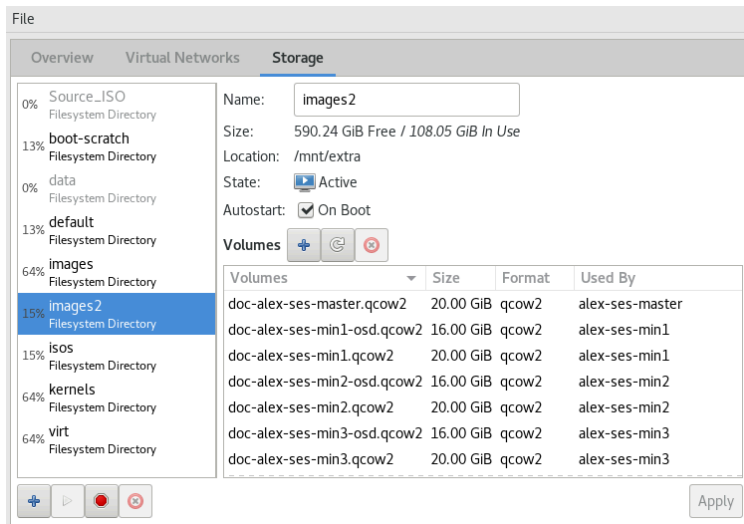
File

Overview Virtual Networks Storage

0% Source_ISO
Filesystem Directory
13% boot-scratch
Filesystem Directory
0% data
Filesystem Directory
13% default
Filesystem Directory
64% images
Filesystem Directory
15% images2
Filesystem Directory
15% isos
Filesystem Directory
64% kernels
Filesystem Directory
64% virt
Filesystem Directory

Name: images2
Size: 590.24 GiB Free / 108.05 GiB In Use
Location: /mnt/extra
State: Active
Autostart: On Boot

Volumes

| Volumes | Size | Format | Used By |
|---|---|---|---|
| doc-alex-ses-master.qcow2 | 20.00 GiB | qcow2 | alex-ses-master |
| doc-alex-ses-min1-osd.qcow2 | 16.00 GiB | qcow2 | alex-ses-min1 |
| doc-alex-ses-min1.qcow2 | 20.00 GiB | qcow2 | alex-ses-min1 |
| doc-alex-ses-min2-osd.qcow2 | 16.00 GiB | qcow2 | alex-ses-min2 |
| doc-alex-ses-min2.qcow2 | 20.00 GiB | qcow2 | alex-ses-min2 |
| doc-alex-ses-min3-osd.qcow2 | 16.00 GiB | qcow2 | alex-ses-min3 |
| doc-alex-ses-min3.qcow2 | 20.00 GiB | qcow2 | alex-ses-min3 |

Apply